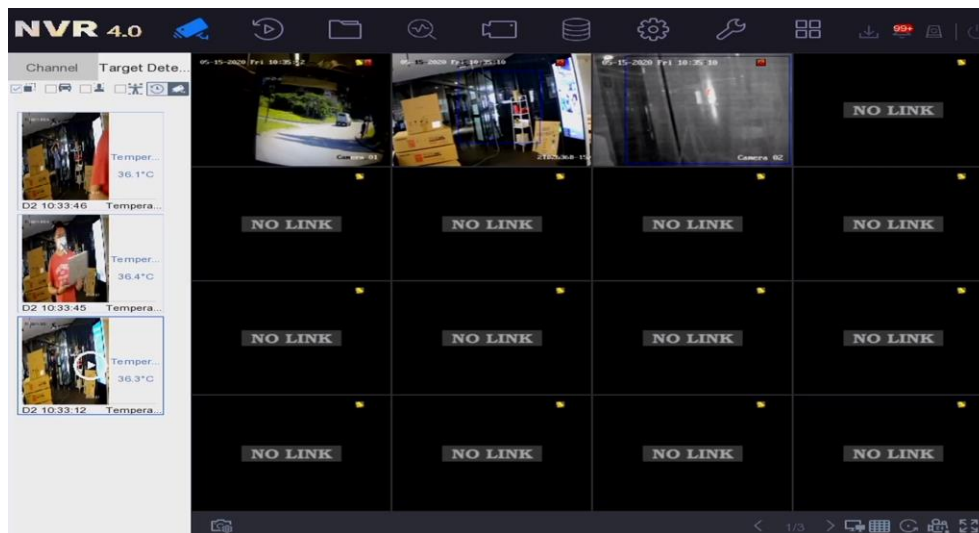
NVR 4.0

99+

Channel Target Dete...

Temper... 36.1°C
D2 10:33:46 Tempera...

Temper... 36.4°C
D2 10:33:45 Tempera...

Temper... 36.3°C
D2 10:33:12 Tempera...

05-15-2020 Fri 10:35:52
Camera 01

05-15-2020 Fri 10:35:10
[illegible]

05-15-2020 Fri 10:35:10
Camera 02

NO LINK

NO LINK

NO LINK

NO LINK

NO LINK

NO LINK

NO LINK

NO LINK

NO LINK

NO LINK

NO LINK

NO LINK

NO LINK

1/3